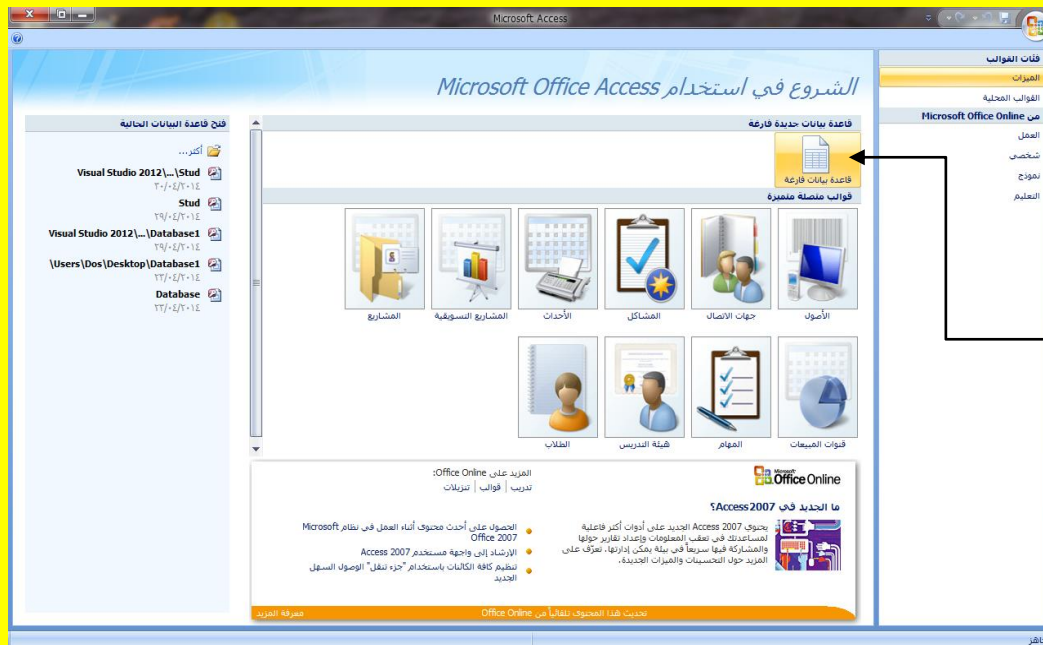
Microsoft Access

فئات القوالب
الميزات
القوالب المحلية
من Microsoft Office Online
العمل
شخصي
نموذج
التعليم

الشروع في استخدام Microsoft Office Access

قاعدة بيانات جديدة فارغة
قاعدة بيانات فارغة

قوالب متصلة متميزة
الأصول
جهات الاتصال
المشاكل
الأحداث
المشاريع التسويقية
المشاريع
قنوات المبيعات
المهام
هيئة التدريس
الطلاب

Office Online
ما الجديد في Access 2007؟
يحتوي Access 2007 الجديد على أدوات أكثر فاعلية لمساعدتك في تعقب المعلومات وإعداد تقارير حولها والمشاركة فيها سريعاً في بيئة يمكن إدارتها. تعرّف على المزيد حول التحسينات والميزات الجديدة.

المزيد على Office Online:
تدريب | قوالب | تنزيلات

الحصول على أحدث محتوى أثناء العمل في نظام Microsoft Office 2007
الإرشاد إلى واجهة مستخدم Access 2007
تنظيم كافة الكائنات باستخدام "جزء تنقل" الوصول السهل الجديد

تحديث هذا المحتوى تلقائياً من Office Online
معرفة المزيد

فتح قاعدة البيانات الحالية
أكثر...
Visual Studio 2012\...\Stud
٣٠/٠٤/٢٠١٤
Stud
٢٩/٠٤/٢٠١٤
Visual Studio 2012\...\Database1
٢٩/٠٤/٢٠١٤
\Users\Dos\Desktop\Database1
٢٢/٠٤/٢٠١٤
Database
٢٢/٠٤/٢٠١٤

جاهز